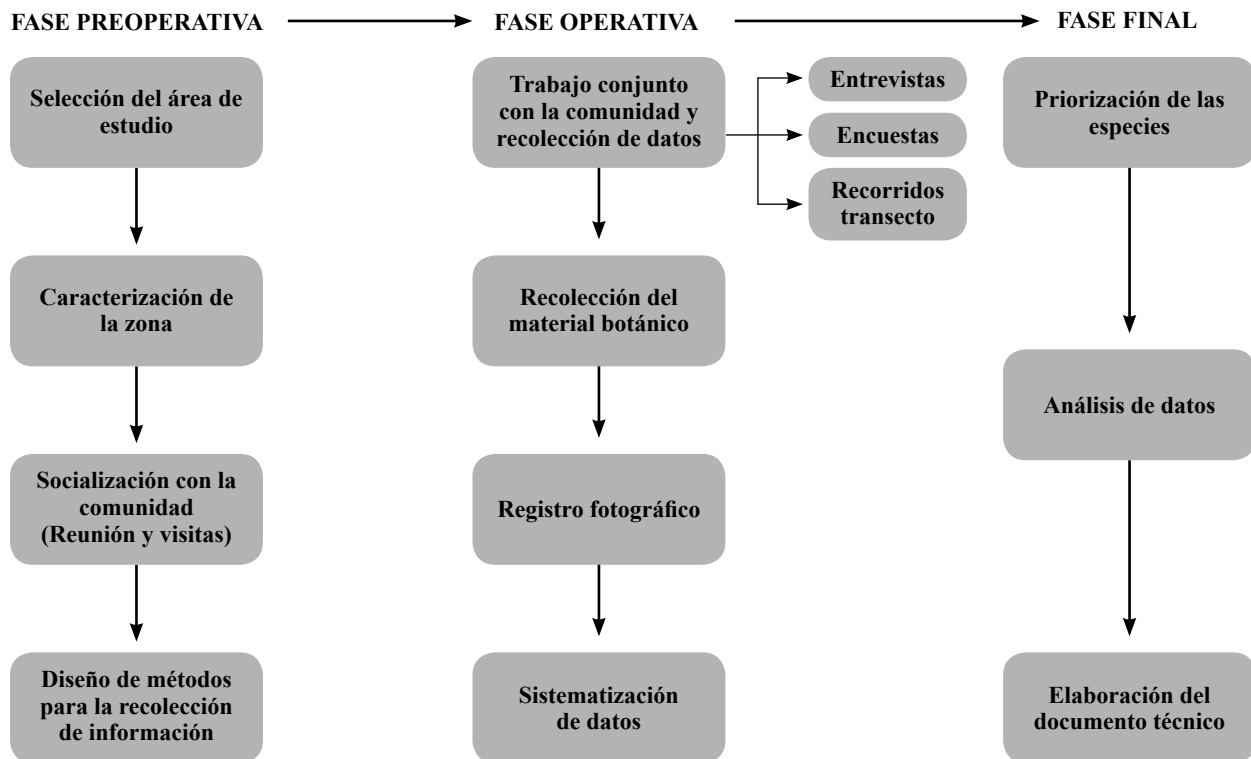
FASE PREOPERATIVA

Selección del área de estudio

Caracterización de la zona

Socialización con la comunidad (Reunión y visitas)

Diseño de métodos para la recolección de información

FASE OPERATIVA

Trabajo conjunto con la comunidad y recolección de datos

Entrevistas

Encuestas

Recorridos transecto

Recolección del material botánico

Registro fotográfico

Sistematización de datos

FASE FINAL

Priorización de las especies

Análisis de datos

Elaboración del documento técnico